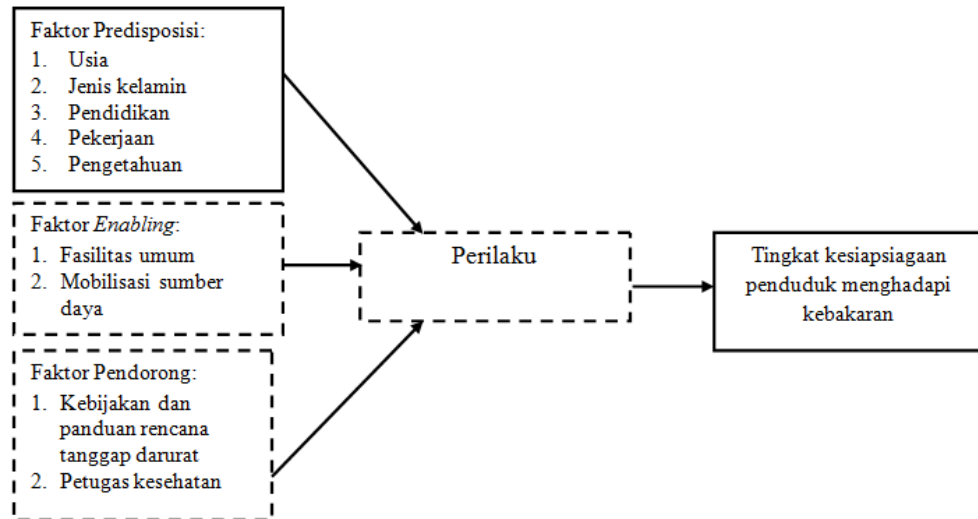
Faktor Predisposisi:
1. Usia
2. Jenis kelamin
3. Pendidikan
4. Pekerjaan
5. Pengetahuan

Faktor *Enabling*:
1. Fasilitas umum
2. Mobilisasi sumber daya

Faktor Pendorong:
1. Kebijakan dan panduan rencana tanggap darurat
2. Petugas kesehatan

Perilaku

Tingkat kesiapsiagaan penduduk menghadapi kebakaran